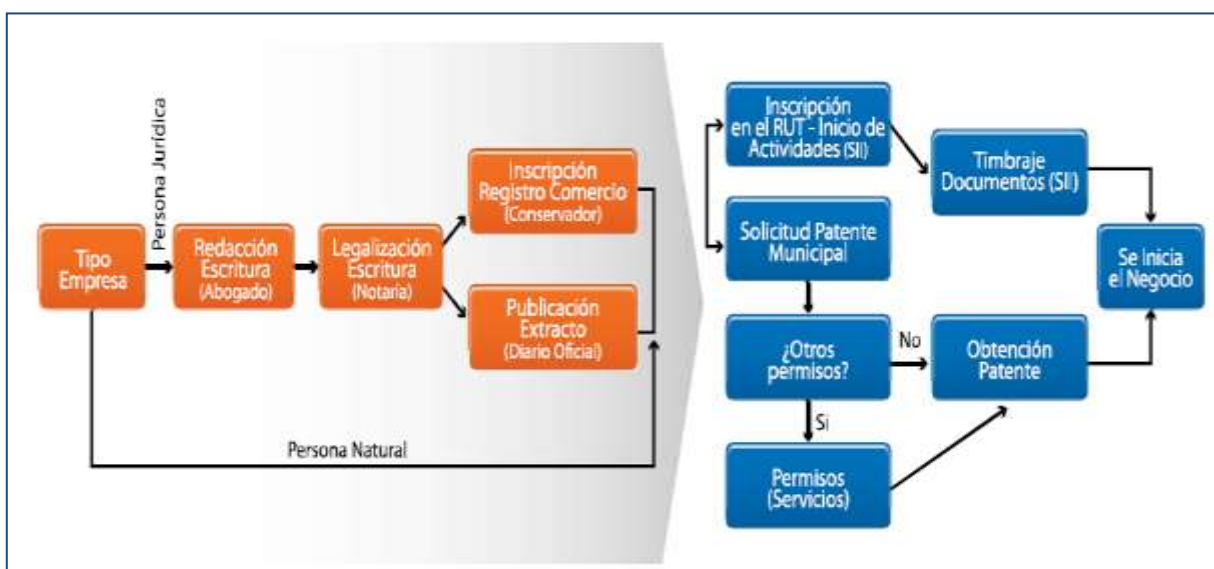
Persona Jurídica

Tipo Empresa

Redacción Escritura (Abogado)

Legalización Escritura (Notaria)

Inscripción Registro Comercio (Conservador)

Publicación Extracto (Diario Oficial)

Persona Natural

Inscripción en el RUT - Inicio de Actividades (SII)

Solicitud Patente Municipal

¿Otros permisos?

No

Si

Permisos (Servicios)

Timbraje Documentos (SII)

Obtención Patente

Se Inicia el Negocio